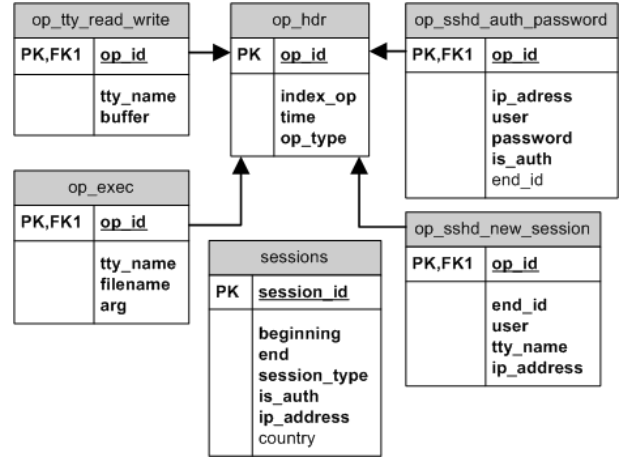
op_tty_read_write

| PK,FK1 | op_id |
|---|---|
| | tty_name<br>buffer |

op_hdr

| PK | op_id |
|---|---|
| | index_op<br>time<br>op_type |

op_sshd_auth_password

| PK,FK1 | op_id |
|---|---|
| | ip_adress<br>user<br>password<br>is_auth<br>end_id |

op_exec

| PK,FK1 | op_id |
|---|---|
| | tty_name<br>filename<br>arg |

sessions

| PK | session_id |
|---|---|
| | beginning<br>end<br>session_type<br>is_auth<br>ip_address<br>country |

op_sshd_new_session

| PK,FK1 | op_id |
|---|---|
| | end_id<br>user<br>tty_name<br>ip_address |